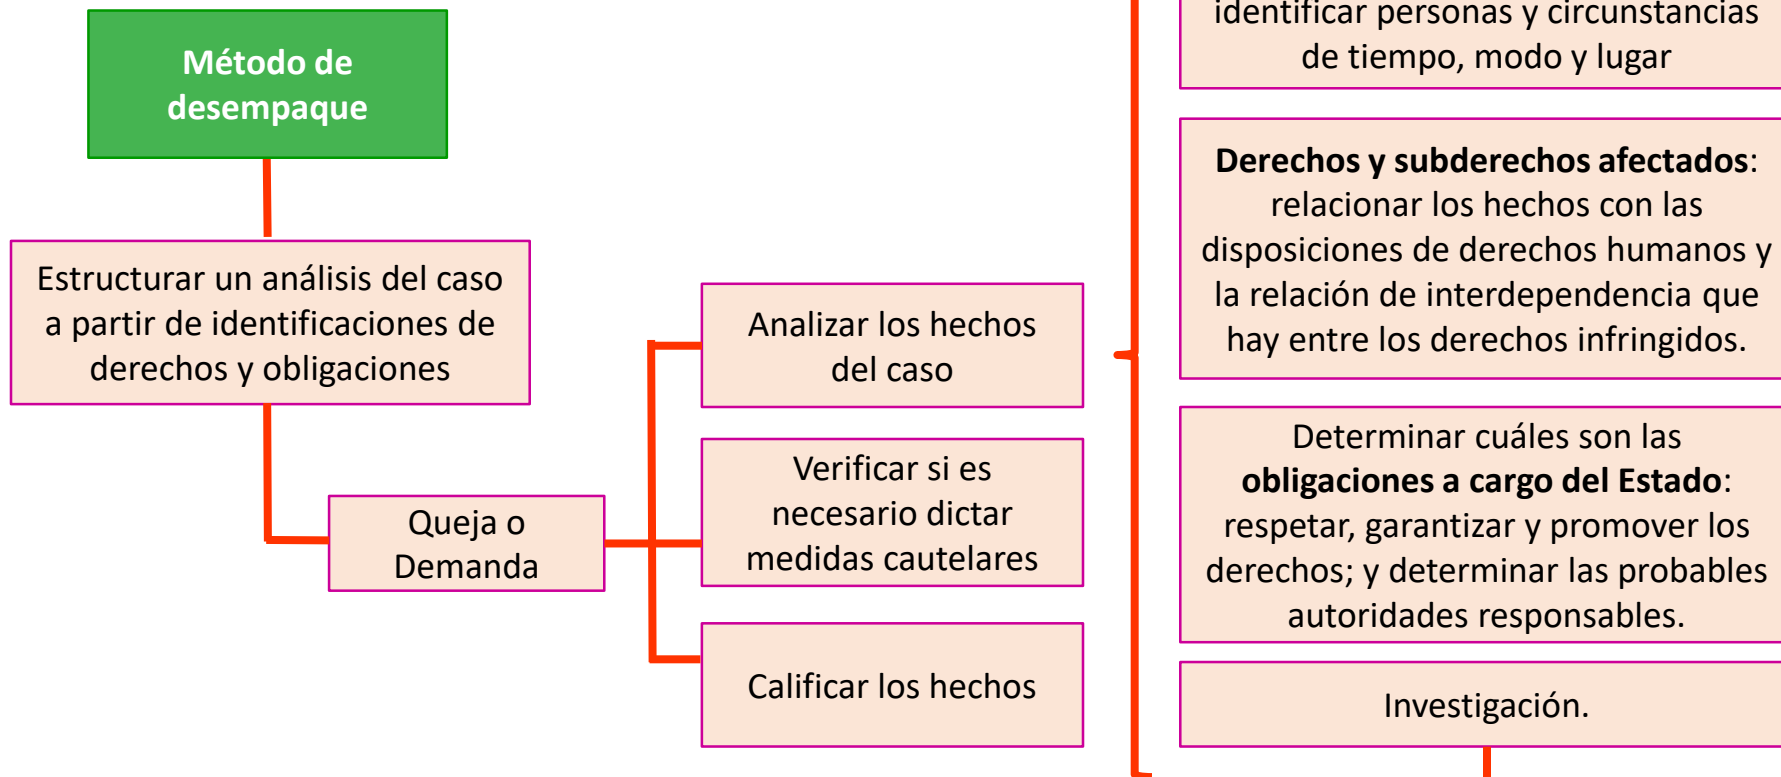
Método de desempaque

Estructurar un análisis del caso a partir de identificaciones de derechos y obligaciones

Queja o Demanda

Analizar los hechos del caso

Verificar si es necesario dictar medidas cautelares

Calificar los hechos

identificar personas y circunstancias de tiempo, modo y lugar

**Derechos y subderechos afectados**: relacionar los hechos con las disposiciones de derechos humanos y la relación de interdependencia que hay entre los derechos infringidos.

Determinar cuáles son las **obligaciones a cargo del Estado**: respetar, garantizar y promover los derechos; y determinar las probables autoridades responsables.

Investigación.